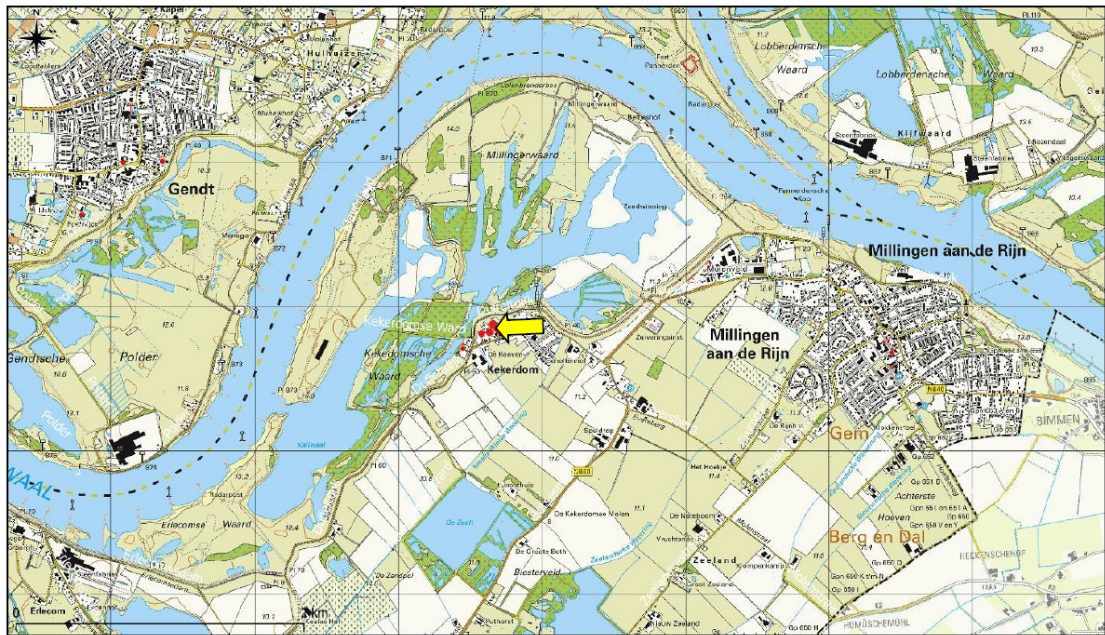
Kapel
Hulhuizen
Gendt
Polder
Gendtsche
Polder
WAAL
Erlecom
Erlecomse Waard
Radarpost
Kekerdomse Waard
Kekerdomsche Waard
Millingerwaard
Kaliwaal
Kekerdom
De Hoeven
De Zeeg
De Kekerdomse Molen
De Grootte Beth
Biesterveld
Zeeland
Millingen aan de Rijn
Millingen aan de Rijn
Fort Pannerden
Lobberdensche Waard
Lobberdensche Waard
Klifwaard
Steenfabriek
Pannerdensche Kop
Gem
Berg en Dal
Achterste Hoeven
BIMMEN
HECKENSCHENHOF
N840
N840
2 km